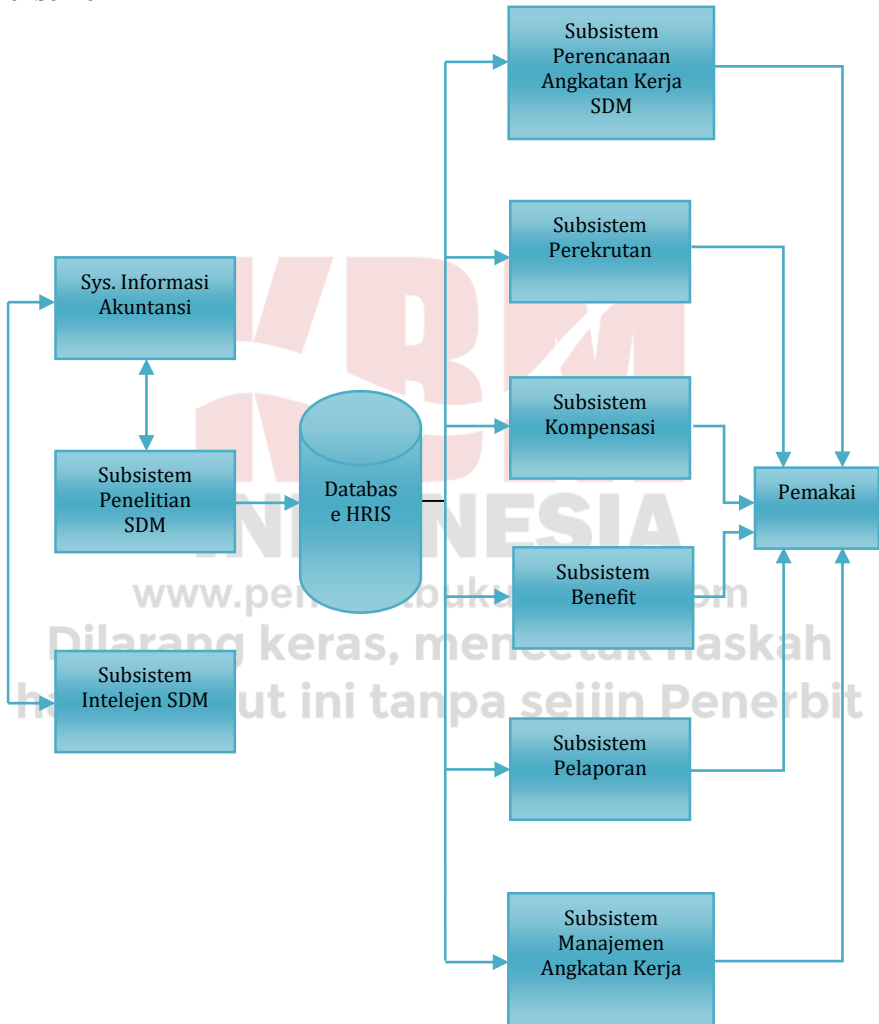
Subsistem Perencanaan Angkatan Kerja SDM

Subsistem Perekrutan

Sys. Informasi Akuntansi

Subsistem Kompensasi

Subsistem Penelitian SDM

Databas e HRIS

Pemakai

Subsistem Benefit

Subsistem Intelejen SDM

Subsistem Pelaporan

Subsistem Manajemen Angkatan Kerja

KBM INDONESIA
www.pen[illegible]tbuku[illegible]m
Dilarang keras, mencetak naskah
h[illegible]ut ini tanpa seijin Penerbit